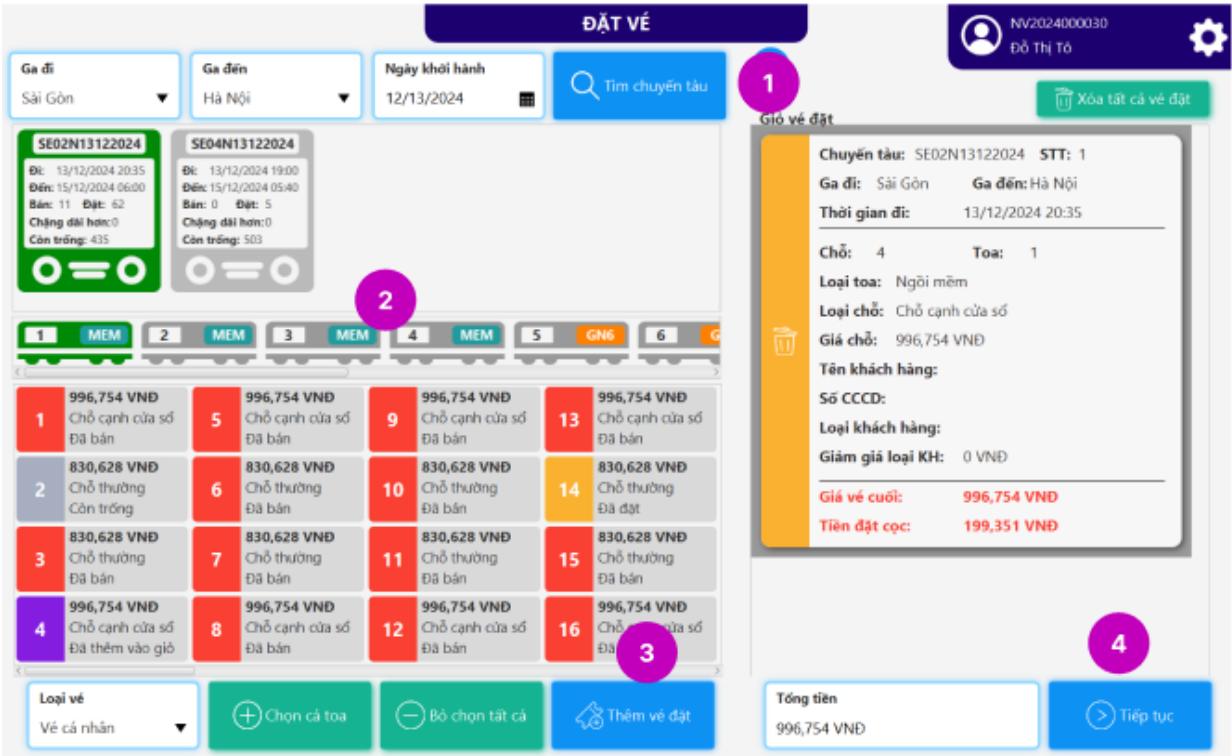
ĐẶT VÉ

NV2024000030
Đỗ Thị Tô

Ga đi
Sài Gòn

Ga đến
Hà Nội

Ngày khởi hành
12/13/2024

Tìm chuyến tàu

1

Xóa tất cả vé đặt

Giỏ vé đặt

SE02N13122024
Đi: 13/12/2024 20:35
Đến: 15/12/2024 06:00
Bán: 11 Đặt: 62
Chặng dài hơn: 0
Còn trống: 435

SE04N13122024
Đi: 13/12/2024 19:00
Đến: 15/12/2024 05:40
Bán: 0 Đặt: 5
Chặng dài hơn: 0
Còn trống: 503

2

1 MEM
2 MEM
3 MEM
4 MEM
5 GN6
6 G

| | | | |
|---|---|---|---|
| 1 996,754 VNĐ Chỗ cạnh cửa sổ Đã bán | 5 996,754 VNĐ Chỗ cạnh cửa sổ Đã bán | 9 996,754 VNĐ Chỗ cạnh cửa sổ Đã bán | 13 996,754 VNĐ Chỗ cạnh cửa sổ Đã bán |
| 2 830,628 VNĐ Chỗ thường Còn trống | 6 830,628 VNĐ Chỗ thường Đã bán | 10 830,628 VNĐ Chỗ thường Đã bán | 14 830,628 VNĐ Chỗ thường Đã đặt |
| 3 830,628 VNĐ Chỗ thường Đã bán | 7 830,628 VNĐ Chỗ thường Đã bán | 11 830,628 VNĐ Chỗ thường Đã bán | 15 830,628 VNĐ Chỗ thường Đã bán |
| 4 996,754 VNĐ Chỗ cạnh cửa sổ Đã thêm vào giỏ | 8 996,754 VNĐ Chỗ cạnh cửa sổ Đã bán | 12 996,754 VNĐ Chỗ cạnh cửa sổ Đã bán | 16 996,754 VNĐ Chỗ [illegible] cửa sổ Đã bán |

3

Chuyến tàu: SE02N13122024 STT: 1
Ga đi: Sài Gòn Ga đến: Hà Nội
Thời gian đi: 13/12/2024 20:35
Chỗ: 4 Toa: 1
Loại toa: Ngồi mềm
Loại chỗ: Chỗ cạnh cửa sổ
Giá chỗ: 996,754 VNĐ
Tên khách hàng:
Số CCCD:
Loại khách hàng:
Giảm giá loại KH: 0 VNĐ
Giá vé cuối: 996,754 VNĐ
Tiền đặt cọc: 199,351 VNĐ

4

Loại vé
Vé cá nhân

Chọn cả toa

Bỏ chọn tất cả

Thêm vé đặt

Tổng tiền
996,754 VNĐ

Tiếp tục